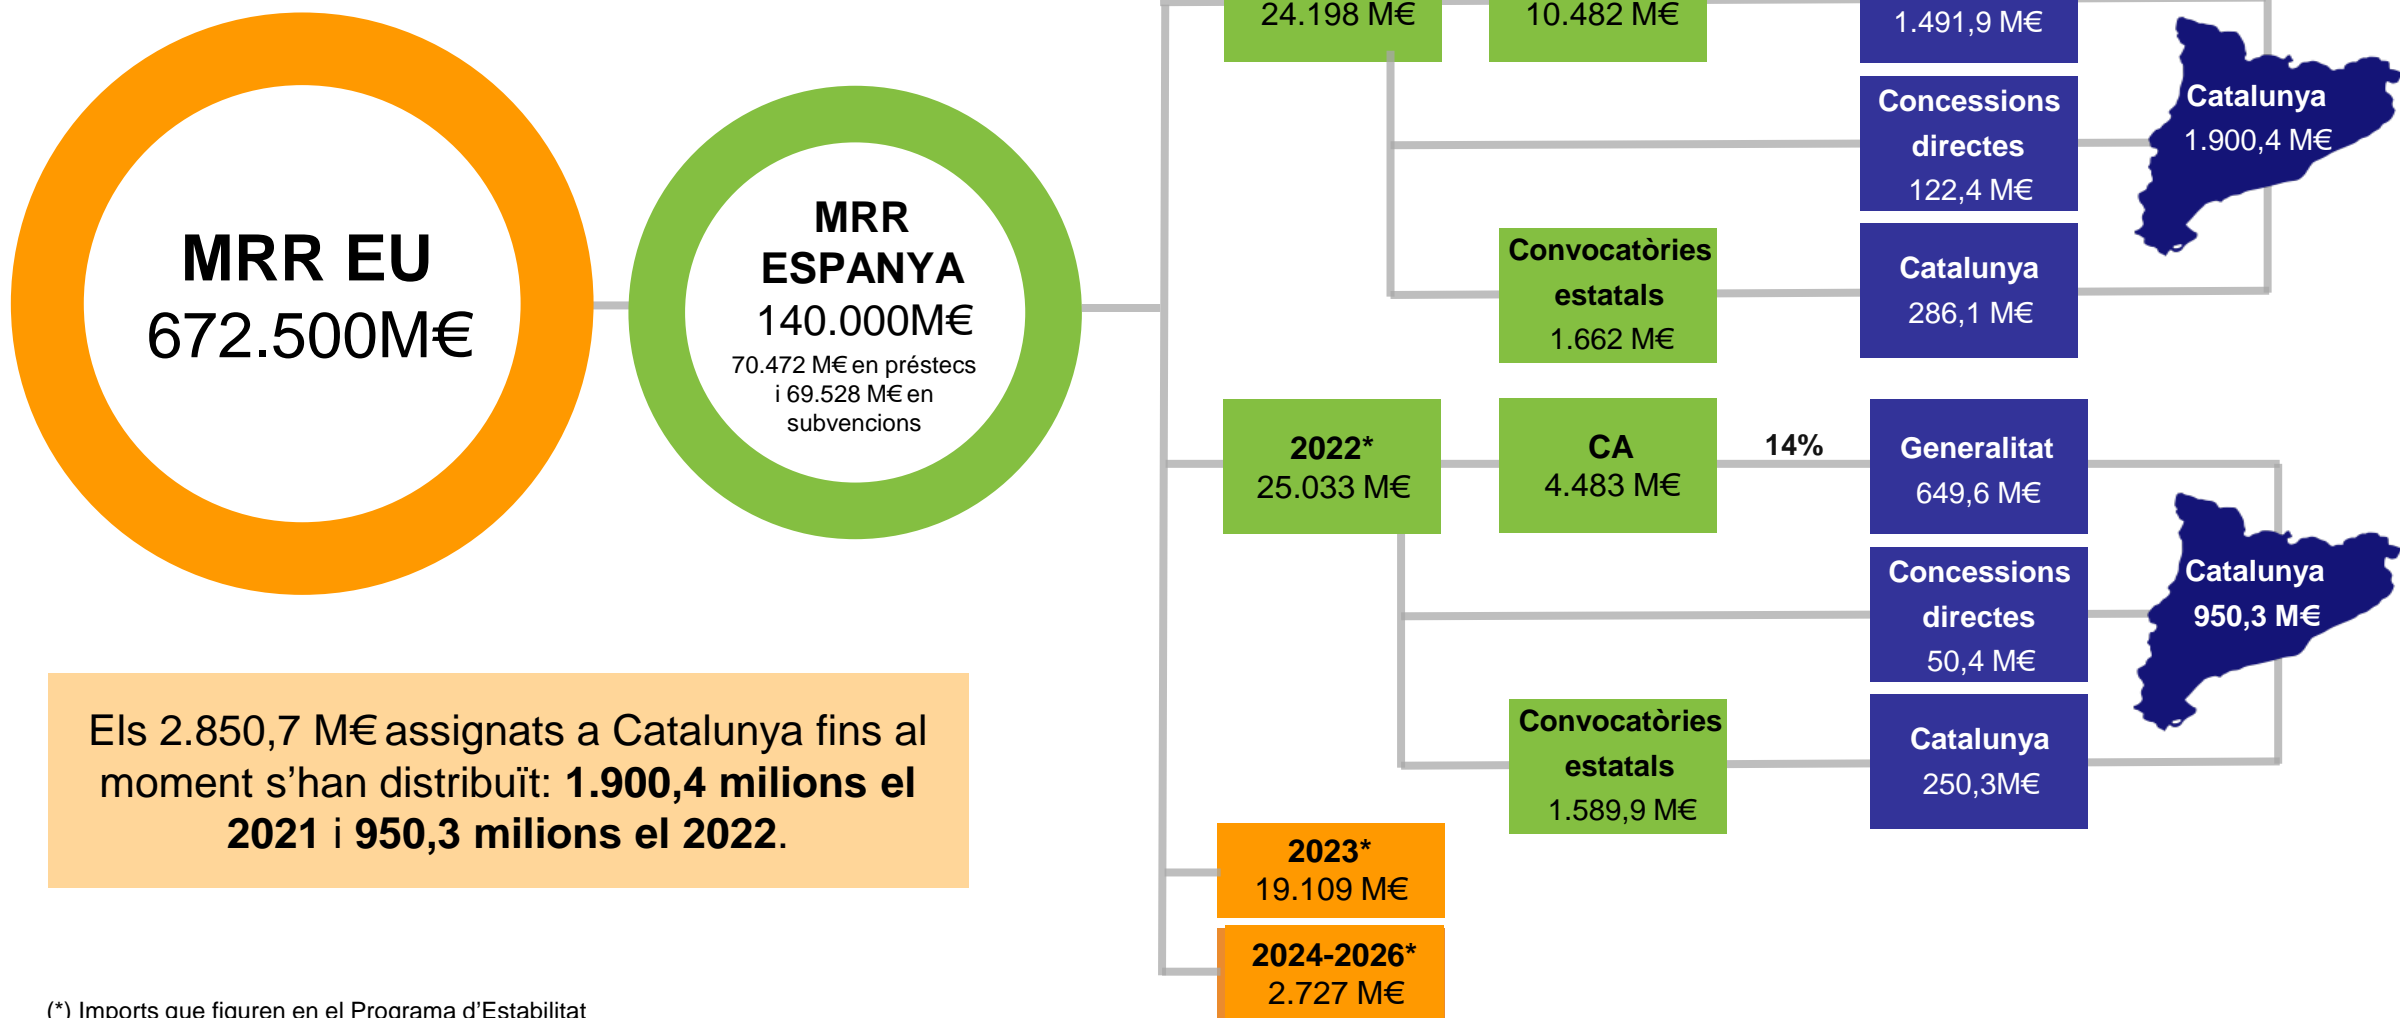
MRR EU
672.500M€

MRR
ESPANYA
140.000M€
70.472 M€ en préstecs i 69.528 M€ en subvencions

24.198 M€

10.482 M€

1.491,9 M€

Concessions directes
122,4 M€

Catalunya
1.900,4 M€

Convocatòries estatals
1.662 M€

Catalunya
286,1 M€

2022*
25.033 M€

CA
4.483 M€

14%

Generalitat
649,6 M€

Concessions directes
50,4 M€

Catalunya
950,3 M€

Convocatòries estatals
1.589,9 M€

Catalunya
250,3M€

Els 2.850,7 M€ assignats a Catalunya fins al moment s'han distribuït: **1.900,4 milions el 2021** i **950,3 milions el 2022**.

2023*
19.109 M€

2024-2026*
2.727 M€

(*) Imports que figuren en el Programa d'Estabilitat